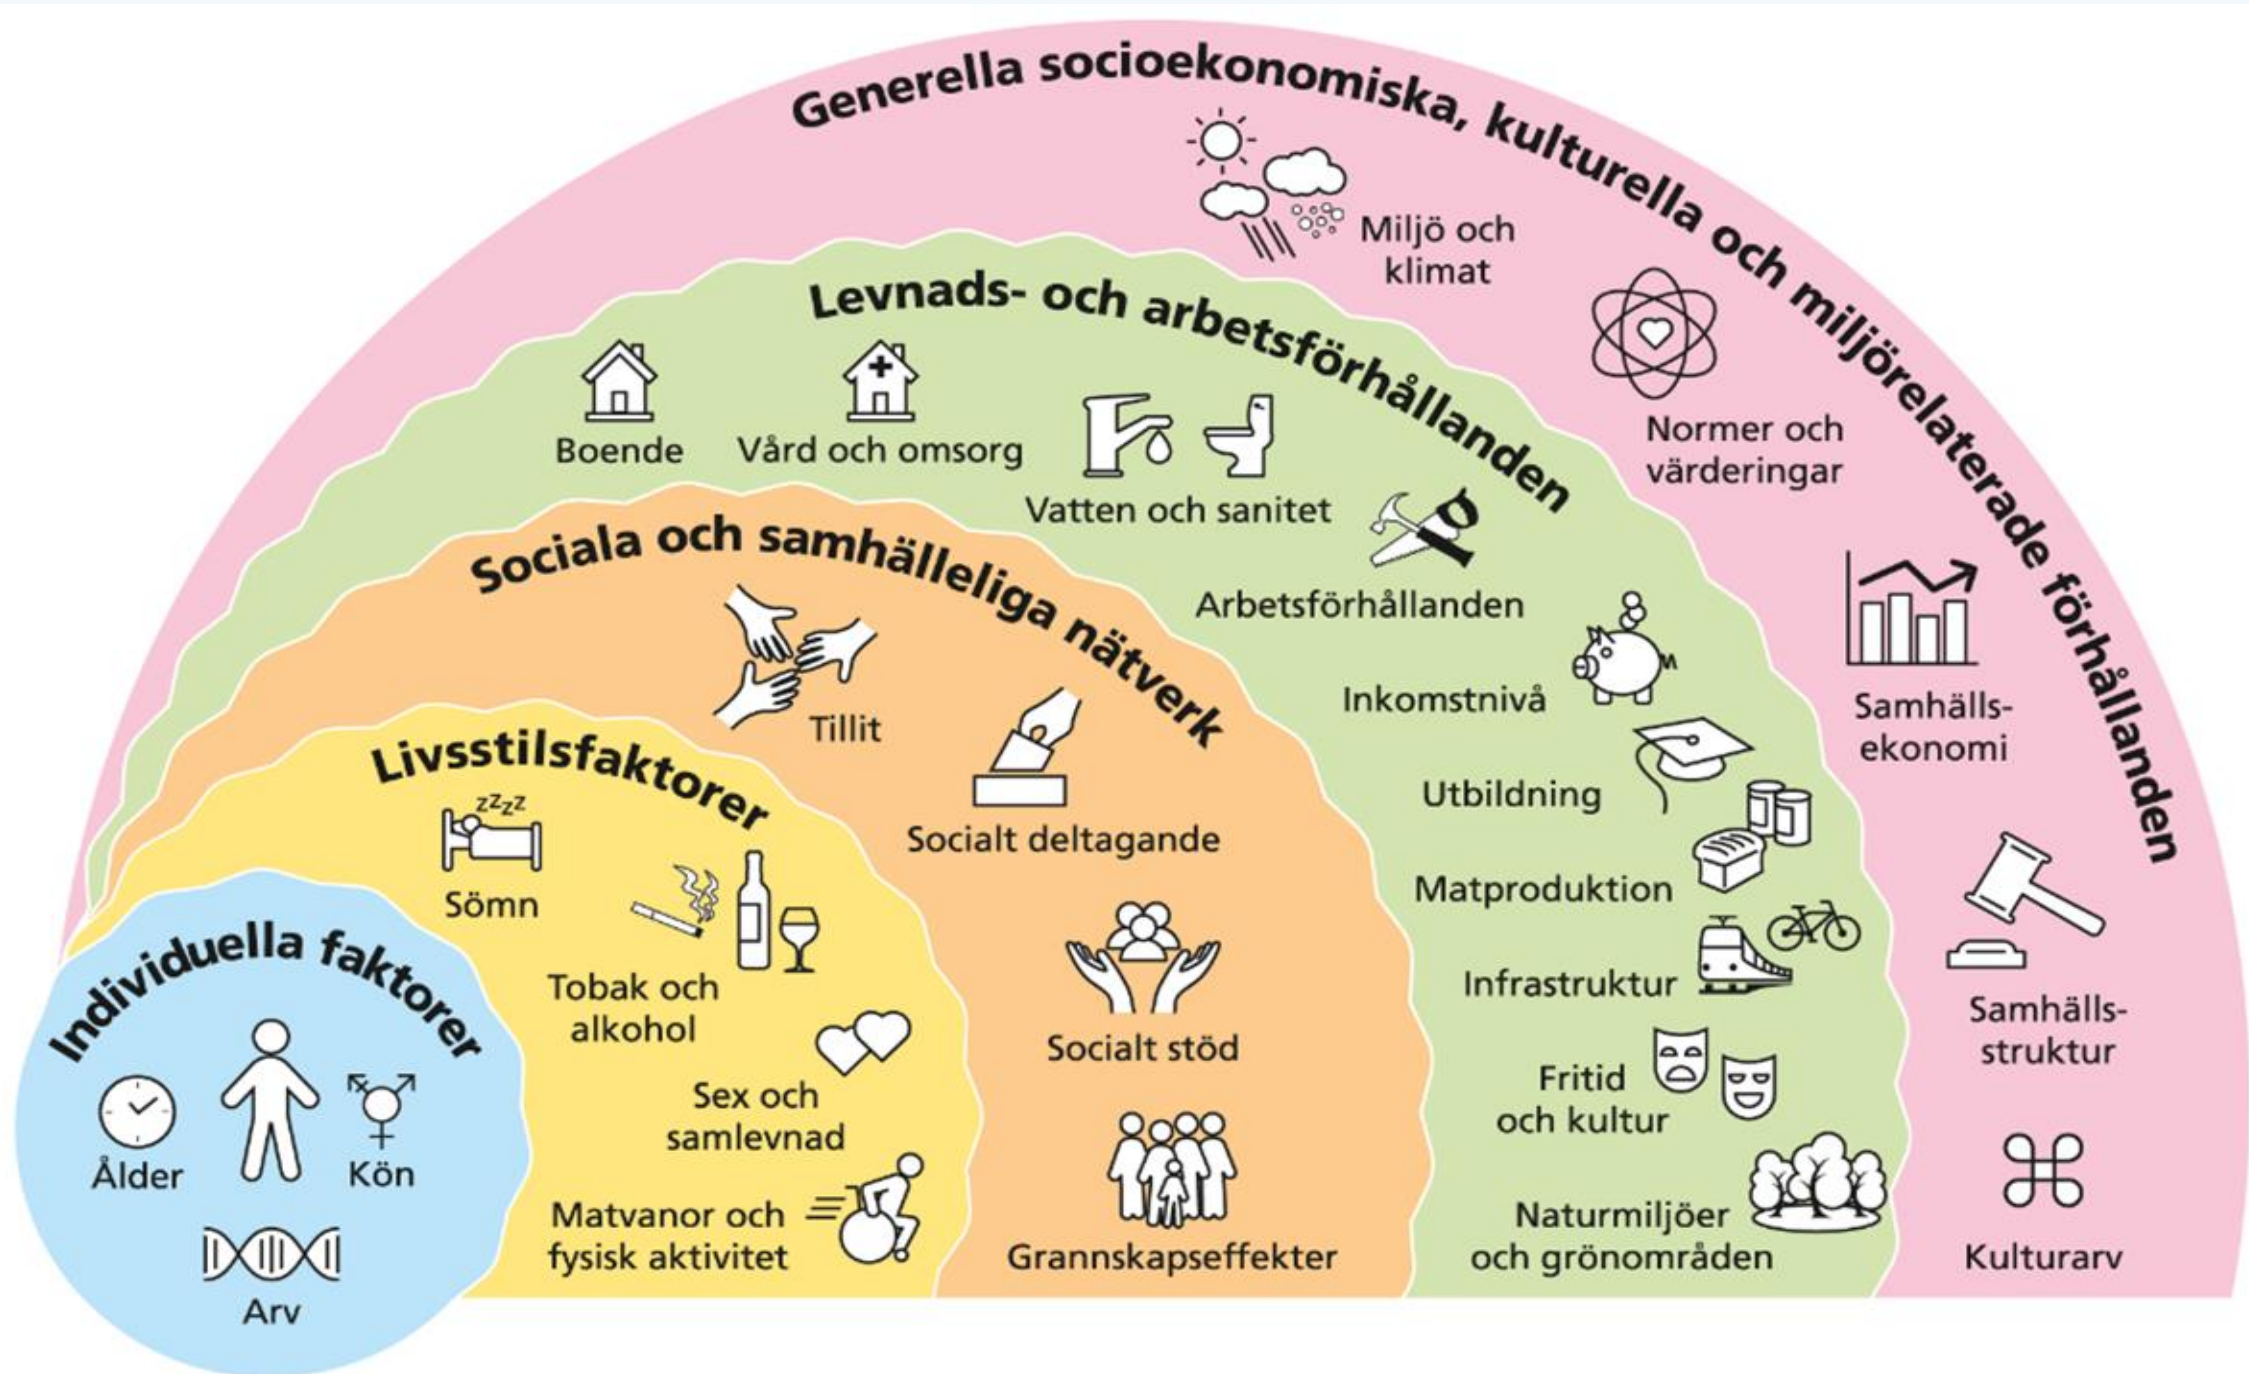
Generella socioekonomiska, kulturella och miljörelaterade förhållanden

Miljö och klimat

Normer och värderingar

Samhälls-ekonomi

Samhälls-struktur

Kulturarv

Levnads- och arbetsförhållanden

Boende

Vård och omsorg

Vatten och sanitet

Arbetsförhållanden

Inkomstnivå

Utbildning

Matproduktion

Infrastruktur

Fritid och kultur

Naturmiljöer och grönområden

Sociala och samhälleliga nätverk

Tillit

Socialt deltagande

Socialt stöd

Grannskapseffekter

Livsstilsfaktorer

zzzz

Sömn

Tobak och alkohol

Sex och samlevnad

Matvanor och fysisk aktivitet

Individuella faktorer

Ålder

Kön

Arv